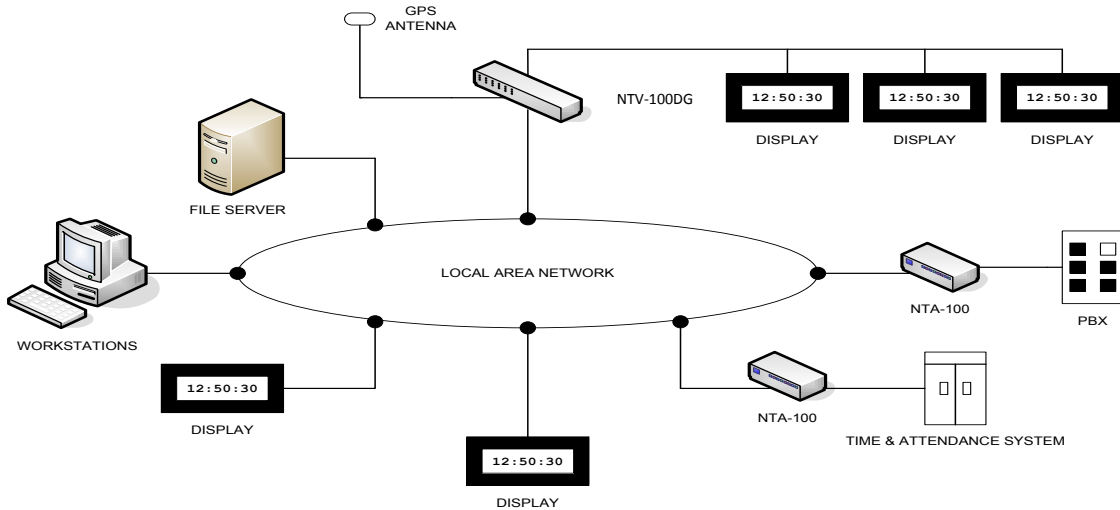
GPS ANTENNA

NTV-100DG

12:50:30
DISPLAY

12:50:30
DISPLAY

12:50:30
DISPLAY

FILE SERVER

WORKSTATIONS

LOCAL AREA NETWORK

NTA-100

PBX

12:50:30
DISPLAY

12:50:30
DISPLAY

NTA-100

TIME & ATTENDANCE SYSTEM